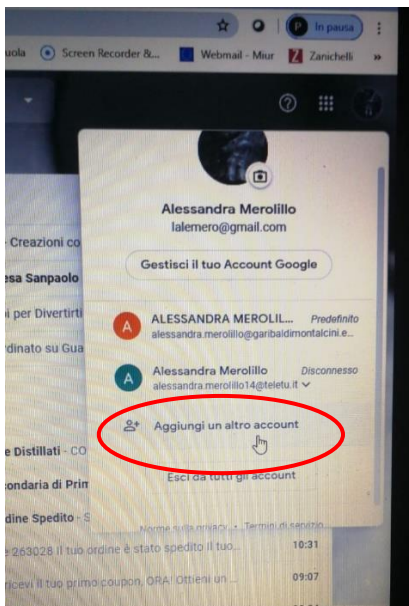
P In pausa
uola Screen Recorder &... Webmail - Miur Zanichelli »

Alessandra Merolillo
lalemero@gmail.com

Gestisci il tuo Account Google

A ALESSANDRA MEROLILL... Predefinito
alessandra.merolillo@garibaldimontalcini.e...

A Alessandra Merolillo Disconnesso
alessandra.merolillo14@teletu.it

Aggiungi un altro account

Esci da tutti gli account

Norme sulla privacy • Termini di servizio

Creazioni co
esa Sanpaolo
i per Divertirti
rdinato su Gua
e Distillati - CO
condaria di Prim
dine Spedito - S
e 263028 Il tuo ordine è stato spedito Il tuo... 10:31
ricevi il tuo primo coupon, ORA! Ottieni un... 09:07